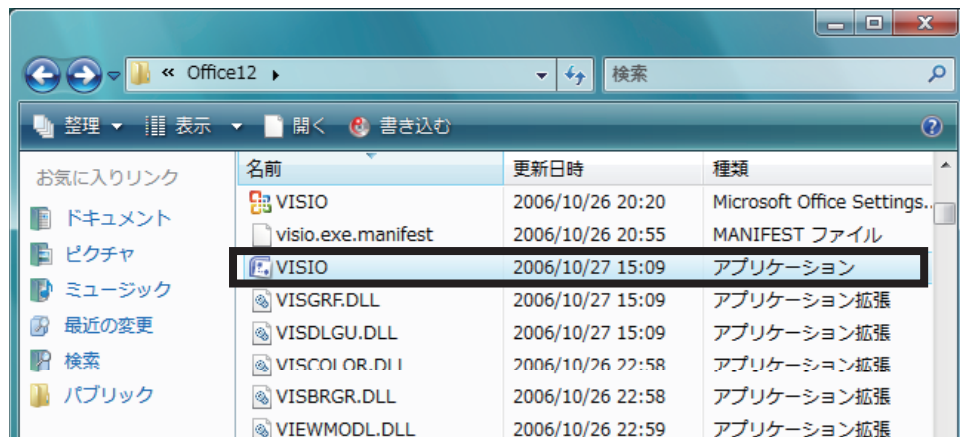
« Office12 ▸

検索

整理 ▾ 表示 ▾ 開く 書き込む

お気に入りリンク

ドキュメント

ピクチャ

ミュージック

最近の変更

検索

パブリック

| 名前 | 更新日時 | 種類 |
|---|---|---|
| VISIO | 2006/10/26 20:20 | Microsoft Office Settings... |
| visio.exe.manifest | 2006/10/26 20:55 | MANIFEST ファイル |
| VISIO | 2006/10/27 15:09 | アプリケーション |
| VISGRF.DLL | 2006/10/27 15:09 | アプリケーション拡張 |
| VISDLGU.DLL | 2006/10/27 15:09 | アプリケーション拡張 |
| VISCOLOR.DLL | 2006/10/26 22:58 | アプリケーション拡張 |
| VISBRGR.DLL | 2006/10/26 22:58 | アプリケーション拡張 |
| VIEWMODL.DLL | 2006/10/26 22:59 | アプリケーション拡張 |